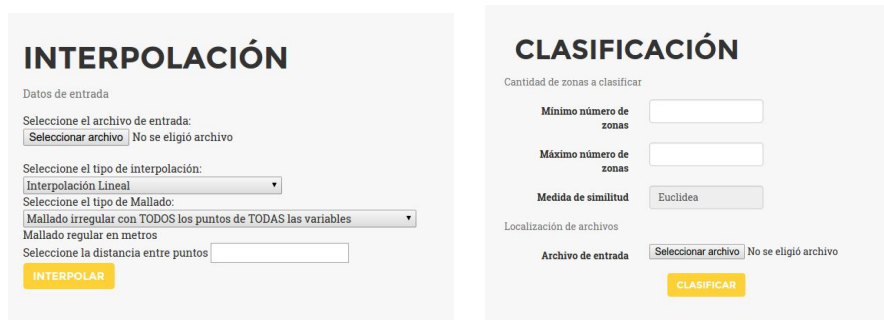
INTERPOLACIÓN

Datos de entrada

Seleccione el archivo de entrada:
Seleccionar archivo No se eligió archivo

Seleccione el tipo de interpolación:
Interpolación Lineal
Seleccione el tipo de Mallado:
Mallado irregular con TODOS los puntos de TODAS las variables
Mallado regular en metros
Seleccione la distancia entre puntos
INTERPOLAR

CLASIFICACIÓN

Cantidad de zonas a clasificar

Mínimo número de zonas

Máximo número de zonas

Medida de similitud Euclidea

Localización de archivos

Archivo de entrada Seleccionar archivo No se eligió archivo

CLASIFICAR